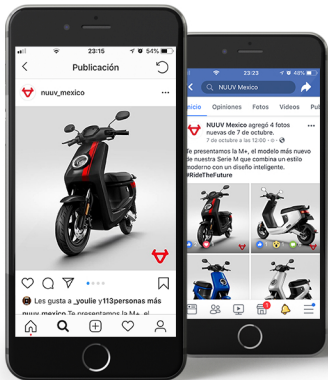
23:15
54%
Publicación
nuuv_mexico
Les gusta a _youlie y113personas más
nuuv_mexico Te presentamos la M+, el

23:23
48%
NUUV Mexico
Inicio
Opiniones
Fotos
Videos
NUUV Mexico agregó 4 fotos nuevas de 7 de octubre.
7 de octubre a las 12:00
Te presentamos la M+, el modelo más nuevo de nuestra Serie M que combina un estilo moderno con un diseño inteligente. #RideTheFuture